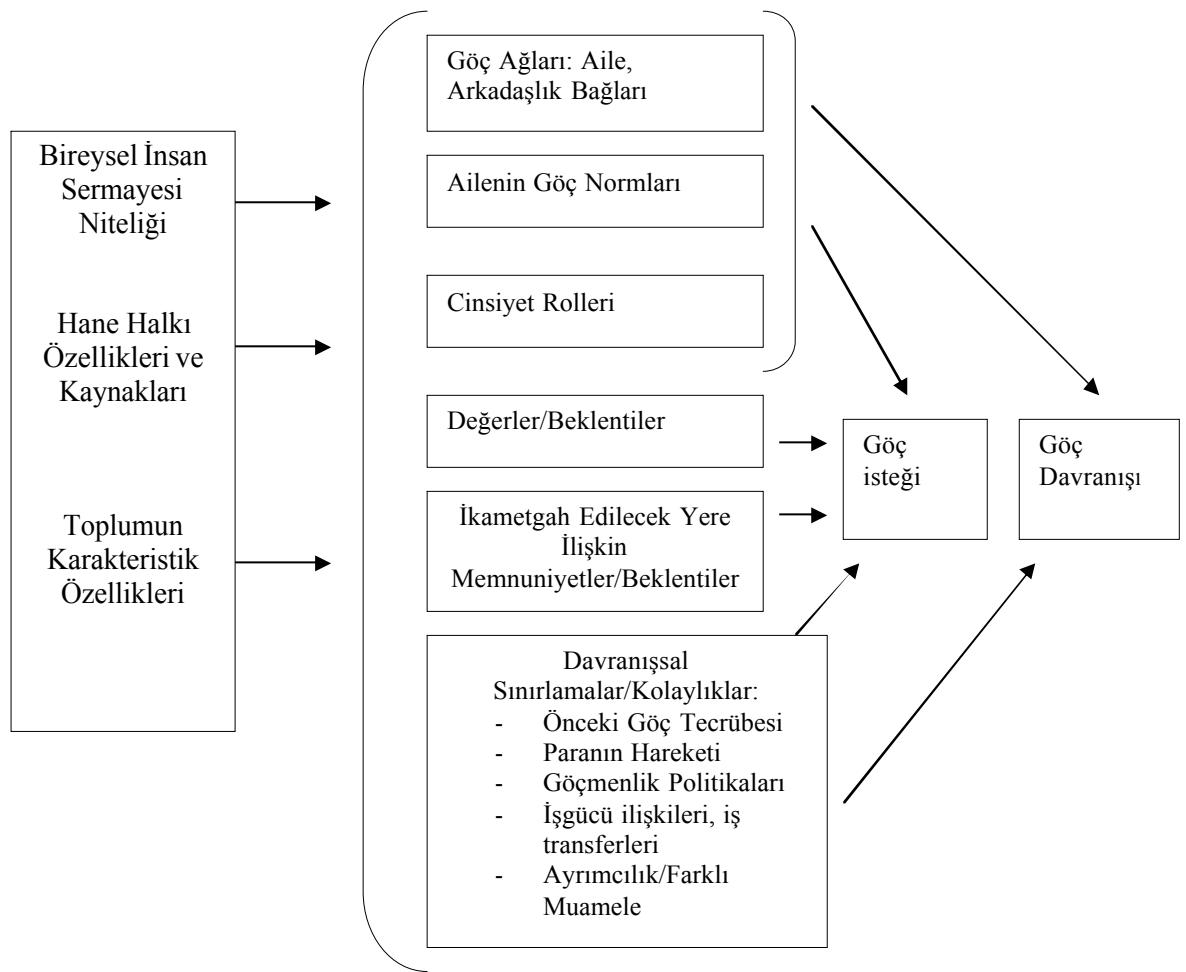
Bireysel İnsan Sermayesi Niteliği

Hane Halkı Özellikleri ve Kaynakları

Toplumun Karakteristik Özellikleri

Göç Ağları: Aile, Arkadaşlık Bağları

Ailenin Göç Normları

Cinsiyet Rolleri

Değerler/Beklentiler

İkametgah Edilecek Yere İlişkin Memnuniyetler/Beklentiler

Davranışsal Sınırlamalar/Kolaylıklar:
- Önceki Göç Tecrübesi
- Paranın Hareketi
- Göçmenlik Politikaları
- İşgücü ilişkileri, iş transferleri
- Ayrımcılık/Farklı Muamele

Göç isteği

Göç Davranışı